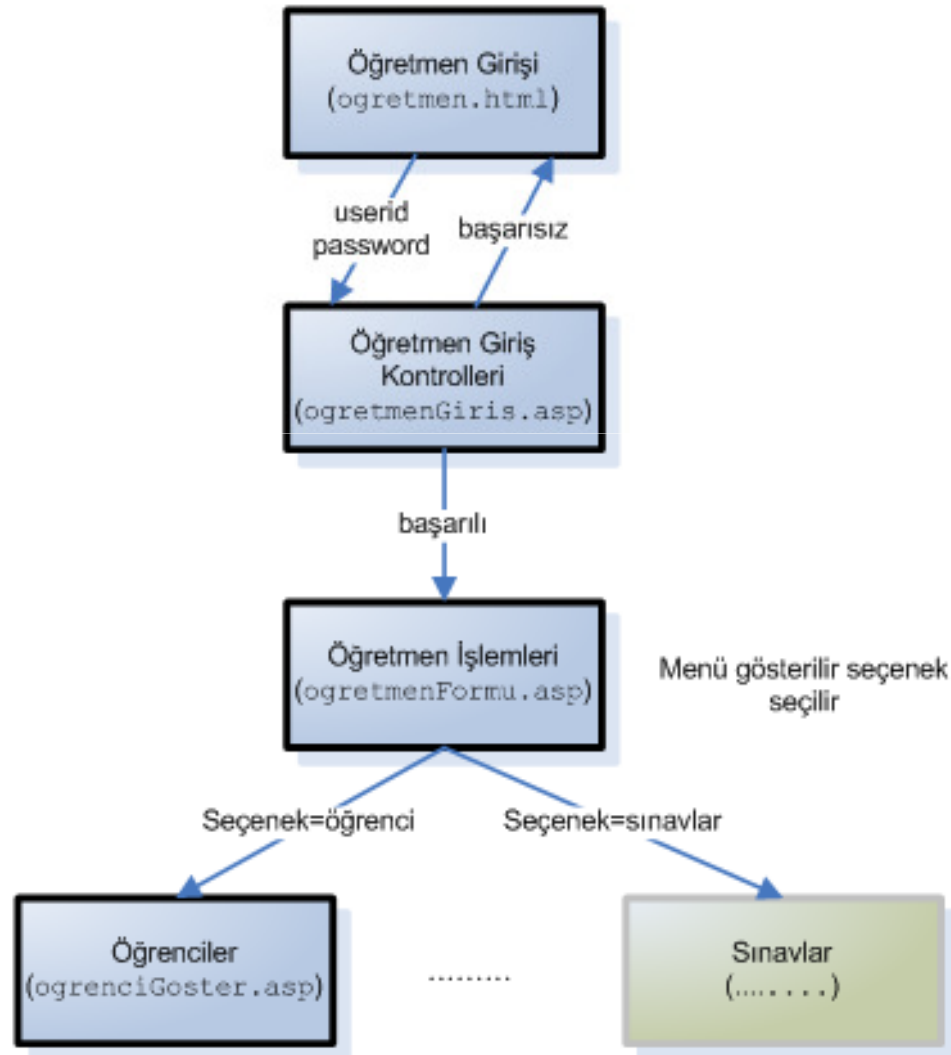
Öğretmen Girişi
(ogretmen.html)

userid
password

başarısız

Öğretmen Giriş Kontrolleri
(ogretmenGiris.asp)

başarılı

Öğretmen İşlemleri
(ogretmenFormu.asp)

Menü gösterilir seçenek seçilir

Seçenek=öğrenci

Seçenek=sınavlar

Öğrenciler
(ogrenciGoster.asp)

.........

Sınavlar
(.... . . . .)